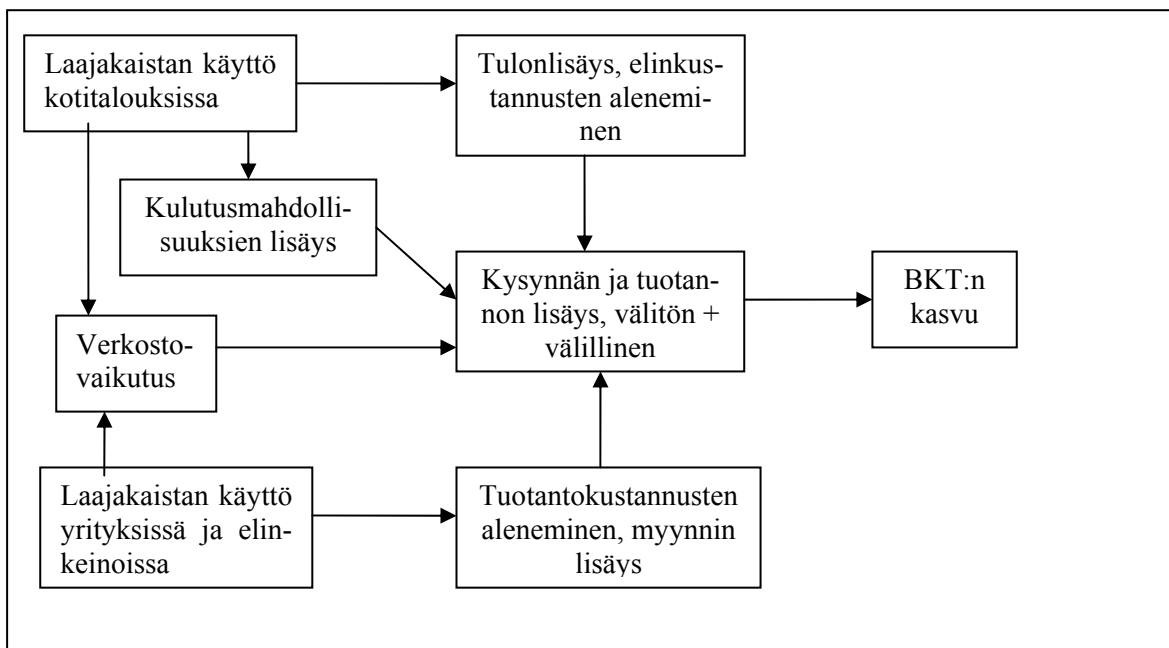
Laajakaistan käyttö kotitalouksissa

Tulonlisäys, elinkustannusten aleneminen

Kulutusmahdollisuuksien lisäys

Kysynnän ja tuotannon lisäys, välitön + välillinen

BKT:n kasvu

Verkostovaikutus

Laajakaistan käyttö yrityksissä ja elinkeinoissa

Tuotantokustannusten aleneminen, myynnin lisäys